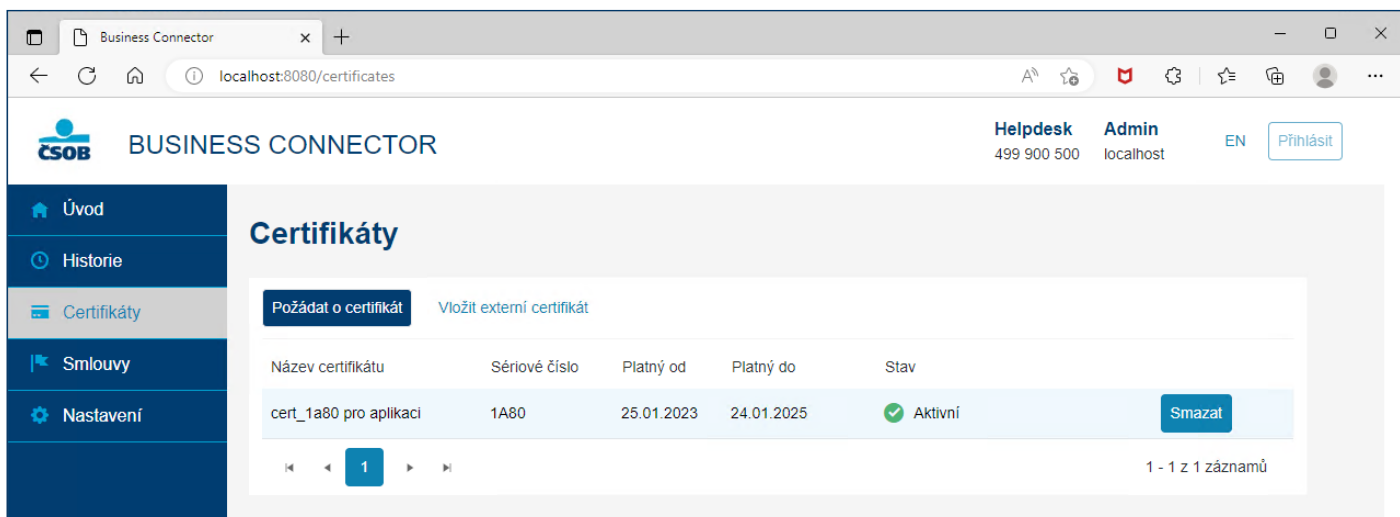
Business Connector

localhost:8080/certificates

ČSOB BUSINESS CONNECTOR

Helpdesk
499 900 500

Admin
localhost

EN

Přihlásit

Úvod
Historie
Certifikáty
Smlouvy
Nastavení

Certifikáty

Požádat o certifikát

Vložit externí certifikát

| Název certifikátu | Sériové číslo | Platný od | Platný do | Stav | |
|---|---|---|---|---|---|
| cert_1a80 pro aplikaci | 1A80 | 25.01.2023 | 24.01.2025 | Aktivní | Smazat |

1

1 - 1 z 1 záznamů